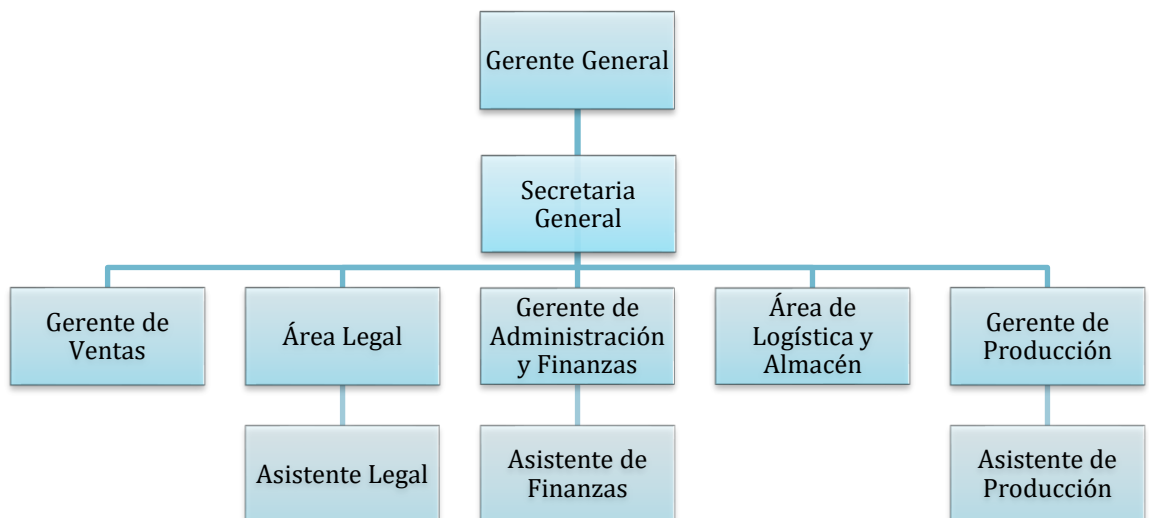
Gerente General

Secretaria General

Gerente de Ventas

Área Legal

Gerente de Administración y Finanzas

Área de Logística y Almacén

Gerente de Producción

Asistente Legal

Asistente de Finanzas

Asistente de Producción